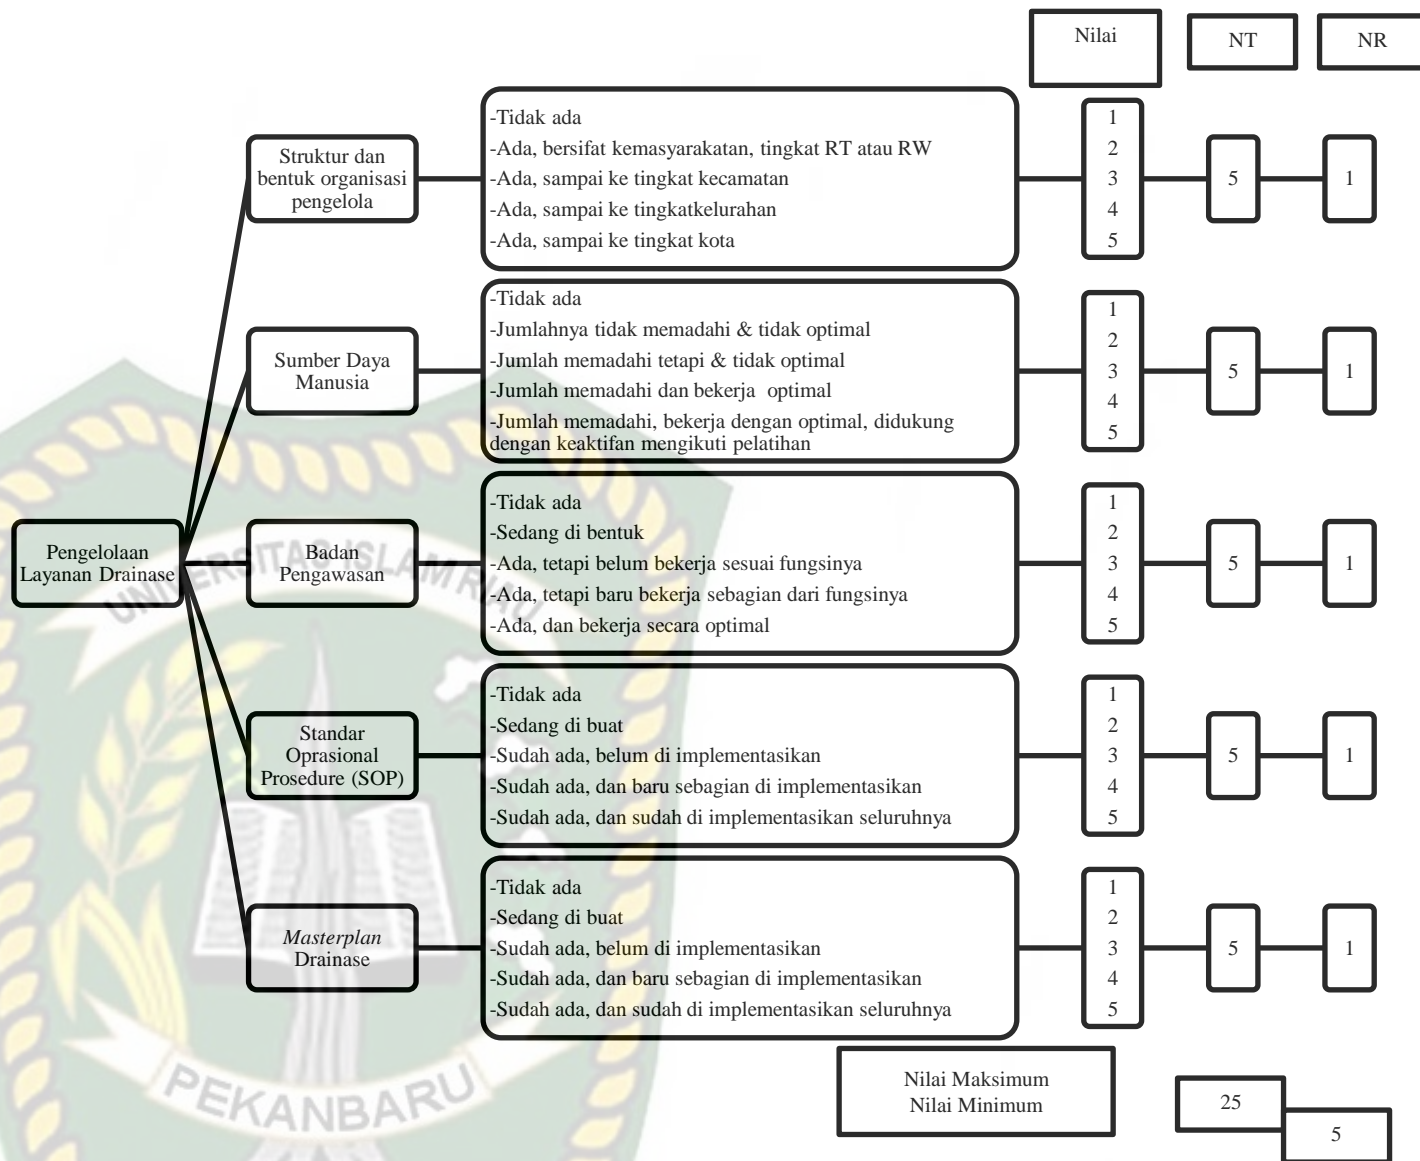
Nilai

NT

NR

Pengelolaan Layanan Drainase

Struktur dan bentuk organisasi pengelola

-Tidak ada
-Ada, bersifat kemasyarakatan, tingkat RT atau RW
-Ada, sampai ke tingkat kecamatan
-Ada, sampai ke tingkatkelurahan
-Ada, sampai ke tingkat kota

1
2
3
4
5

5

1

Sumber Daya Manusia

-Tidak ada
-Jumlahnya tidak memadahi & tidak optimal
-Jumlah memadahi tetapi & tidak optimal
-Jumlah memadahi dan bekerja optimal
-Jumlah memadahi, bekerja dengan optimal, didukung dengan keaktifan mengikuti pelatihan

1
2
3
4
5

5

1

Badan Pengawasan

-Tidak ada
-Sedang di bentuk
-Ada, tetapi belum bekerja sesuai fungsinya
-Ada, tetapi baru bekerja sebagian dari fungsinya
-Ada, dan bekerja secara optimal

1
2
3
4
5

5

1

Standar Oprasional Prosedure (SOP)

-Tidak ada
-Sedang di buat
-Sudah ada, belum di implementasikan
-Sudah ada, dan baru sebagian di implementasikan
-Sudah ada, dan sudah di implementasikan seluruhnya

1
2
3
4
5

5

1

Masterplan Drainase

-Tidak ada
-Sedang di buat
-Sudah ada, belum di implementasikan
-Sudah ada, dan baru sebagian di implementasikan
-Sudah ada, dan sudah di implementasikan seluruhnya

1
2
3
4
5

5

1

Nilai Maksimum
Nilai Minimum

25

5

UNIVERSITAS ISLAM RIAU
PEKANBARU